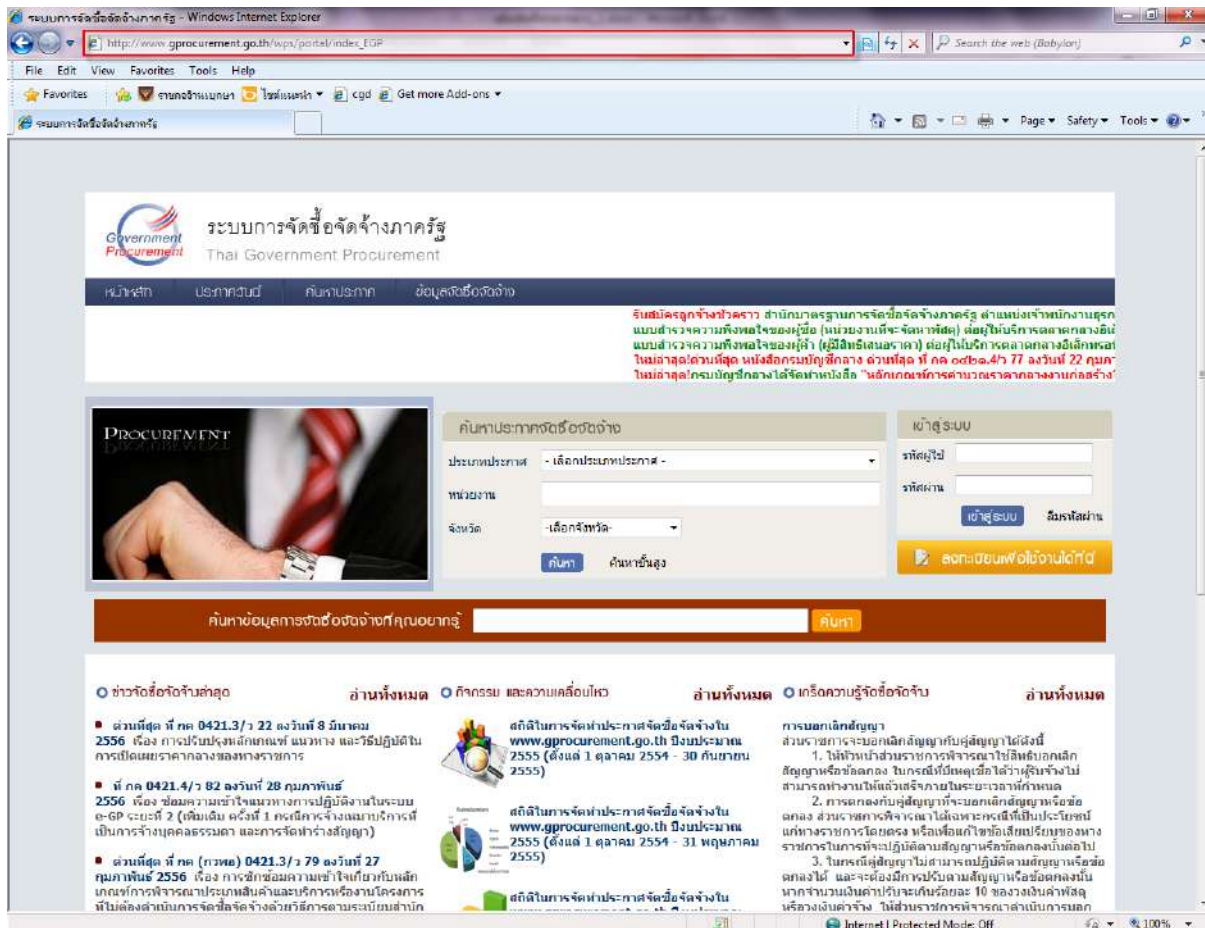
ระบบการจัดซื้อจัดจ้างภาครัฐ - Windows Internet Explorer

http://www.gprocurement.go.th/wps/portal/index_EGP

Search the web (Babylon)

File Edit View Favorites Tools Help

Favorites | รายการข้าแนะนำ | ไซต์แนะนำ | cgd | Get more Add-ons

ระบบการจัดซื้อจัดจ้างภาครัฐ

Page Safety Tools

Government Procurement

ระบบการจัดซื้อจัดจ้างภาครัฐ
Thai Government Procurement

หน้าหลัก | ประกาศต่างๆ | ค้นหาประกาศ | ข้อมูลจัดซื้อจัดจ้าง

รับสมัครลูกจ้างชั่วคราว สำนักมาตรฐานการจัดซื้อจัดจ้างภาครัฐ ตำแหน่งเจ้าหน้าที่งานธุรก
แบบสำรวจความพึงพอใจของผู้ซื้อ (หน่วยงานที่จะจัดหาพัสดุ) ต่อผู้ให้บริการตลาดกลางอิเล
แบบสำรวจความพึงพอใจของผู้ค้า (ผู้มีสิทธิเสนอราคา) ต่อผู้ให้บริการตลาดกลางอิเล็กทรอน
ใหม่ล่าสุด!ด่วนที่สุด หนังสือกรมบัญชีกลาง ด่วนที่สุด ที่ กค ๐๔๒๑.๔/ว 77 ลงวันที่ 22 กุมภา
ใหม่ล่าสุด!กรมบัญชีกลางได้จัดทำหนังสือ "หลักเกณฑ์การคำนวณราคากลางงานก่อสร้าง

PROCUREMENT

ค้นหาประกาศจัดซื้อจัดจ้าง
ประเภทประกาศ - เลือกประเภทประกาศ -
หน่วยงาน
จังหวัด -เลือกจังหวัด-
ค้นหา ค้นหาขั้นสูง

เข้าสู่ระบบ
รหัสผู้ใช้
รหัสผ่าน
เข้าสู่ระบบ ลืมรหัสผ่าน
ลงทะเบียนเพื่อใช้งานได้ที่นี่

ค้นหาข้อมูลการจัดซื้อจัดจ้างที่คุณอยากรู้ ค้นหา

ข่าวจัดซื้อจัดจ้างล่าสุด อ่านทั้งหมด

ด่วนที่สุด ที่ กค 0421.3/ว 22 ลงวันที่ 8 มีนาคม 2556 เรื่อง การปรับปรุงหลักเกณฑ์ แนวทาง และวิธีปฏิบัติใน การเปิดเผยราคากลางของทางราชการ

ที่ กค 0421.4/ว 82 ลงวันที่ 28 กุมภาพันธ์ 2556 เรื่อง ซ้อมความเข้าใจแนวทางการปฏิบัติงานในระบบ e-GP ระยะที่ 2 (เพิ่มเติม ครั้งที่ 1 กรณีการจ้างเหมาบริการที่ เป็นการจ้างบุคคลธรรมดา และการจัดทำร่างสัญญา)

ด่วนที่สุด ที่ กค (กวพอ) 0421.3/ว 79 ลงวันที่ 27 กุมภาพันธ์ 2556 เรื่อง การซักซ้อมความเข้าใจเกี่ยวกับหลัก เกณฑ์การพิจารณาประเภทสินค้าและบริการหรืองานโครงการ ที่ไม่ต้องดำเนินการจัดซื้อจัดจ้างด้วยวิธีการตามระเบียบสำนัก

กิจกรรม และความเคลื่อนไหว อ่านทั้งหมด

สถิติในการจัดทำประกาศจัดซื้อจัดจ้างใน www.gprocurement.go.th ปีงบประมาณ 2555 (ตั้งแต่ 1 ตุลาคม 2554 - 30 กันยายน 2555)

สถิติในการจัดทำประกาศจัดซื้อจัดจ้างใน www.gprocurement.go.th ปีงบประมาณ 2555 (ตั้งแต่ 1 ตุลาคม 2554 - 31 พฤษภาคม 2555)

สถิติในการจัดทำประกาศจัดซื้อจัดจ้างใน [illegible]

เกร็ดความรู้จัดซื้อจัดจ้าง อ่านทั้งหมด

การบอกเลิกสัญญา
ส่วนราชการจะบอกเลิกสัญญากับคู่สัญญาได้ดังนี้
1. ให้หัวหน้าส่วนราชการพิจารณาใช้สิทธิบอกเลิกสัญญาหรือข้อตกลง ในกรณีที่มีเหตุเชื่อได้ว่าผู้รับจ้างไม่สามารถทำงานให้แล้วเสร็จภายในระยะเวลาที่กำหนด
2. การตกลงกับคู่สัญญาที่จะบอกเลิกสัญญาหรือข้อตกลง ส่วนราชการพิจารณาได้เฉพาะกรณีที่เป็นประโยชน์แก่ทางราชการโดยตรง หรือเพื่อแก้ไขข้อเสียเปรียบของทางราชการในการที่จะปฏิบัติตามสัญญาหรือข้อตกลงนั้นต่อไป
3. ในกรณีคู่สัญญาไม่สามารถปฏิบัติตามสัญญาหรือข้อตกลงได้ และจะต้องมีการปรับตามสัญญาหรือข้อตกลงนั้น หากจำนวนเงินค่าปรับจะเกินร้อยละ 10 ของวงเงินค่าพัสดุหรือวงเงินค่าจ้าง ให้ส่วนราชการพิจารณาดำเนินการบอก

Internet | Protected Mode: Off 100%